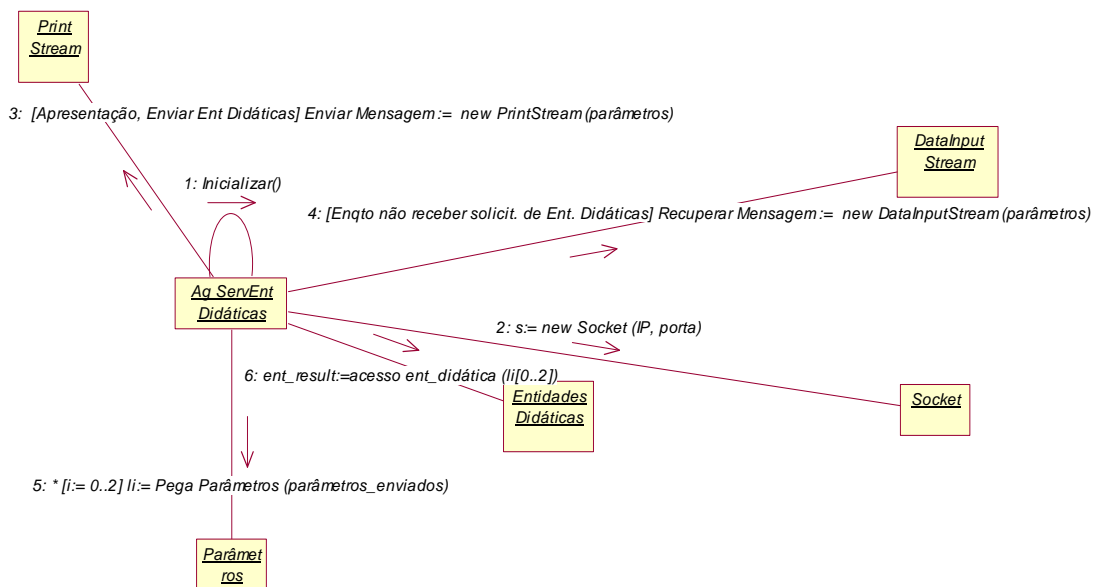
Print Stream

3: [Apresentação, Enviar Ent Didáticas] Enviar Mensagem := new PrintStream (parâmetros)

DataInput Stream

1: Inicializar()

4: [Enqto não receber solicit. de Ent. Didáticas] Recuperar Mensagem := new DataInputStream (parâmetros)

Ag ServEnt Didáticas

2: s:= new Socket (IP, porta)

6: ent_result:=acesso ent_didática (li[0..2])

Entidades Didáticas

Socket

5: * [i:= 0..2] li:= Pega Parâmetros (parâmetros_enviados)

Parâmet ros